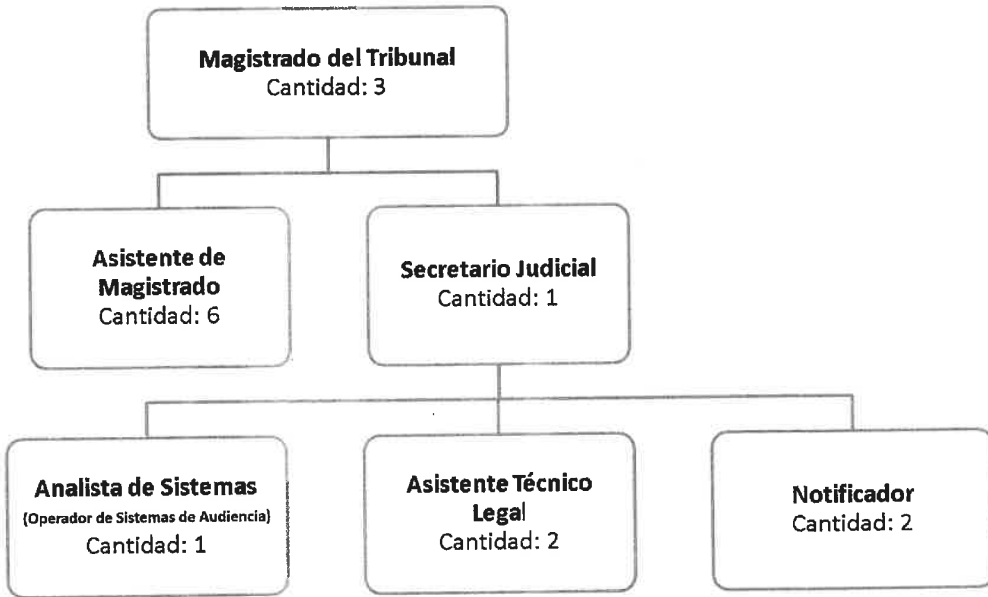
**Magistrado del Tribunal**
Cantidad: 3

**Asistente de Magistrado**
Cantidad: 6

**Secretario Judicial**
Cantidad: 1

**Analista de Sistemas**
(Operador de Sistemas de Audiencia)
Cantidad: 1

**Asistente Técnico Legal**
Cantidad: 2

**Notificador**
Cantidad: 2